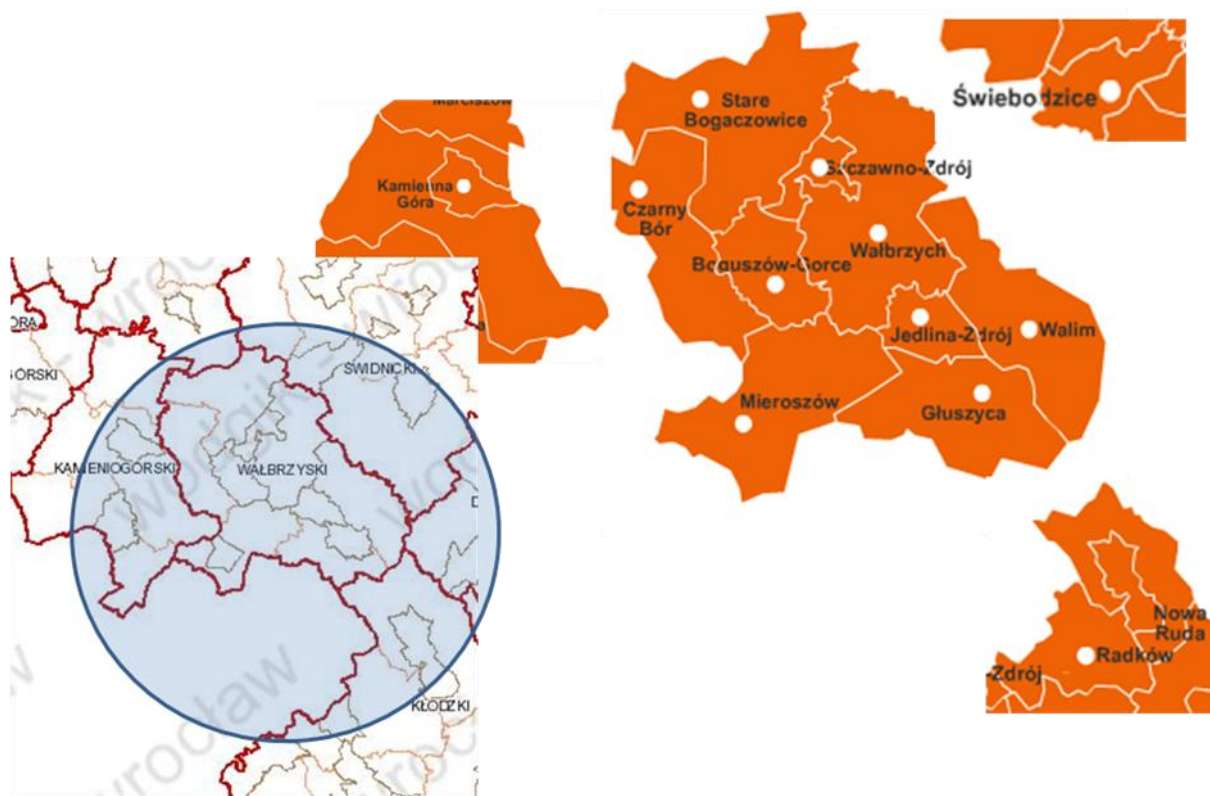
Marciszów

Kamienna Góra

Stare Bogaczowice

Świebodzice

Szczawno-Zdrój

Czarny Bór

Wałbrzych

Boguszów-Gorce

Jedlina-Zdrój

Walim

Mieroszów

Głuszyca

Nowa Ruda

-Zdrój

Radków

ORA

GÓRSKI

ŚWIDNICKI

KAMIENIOGÓRSKI

WAŁBRZYSKI

D

KŁODZKI

wrocław

wrocław

wrocław

wrocław